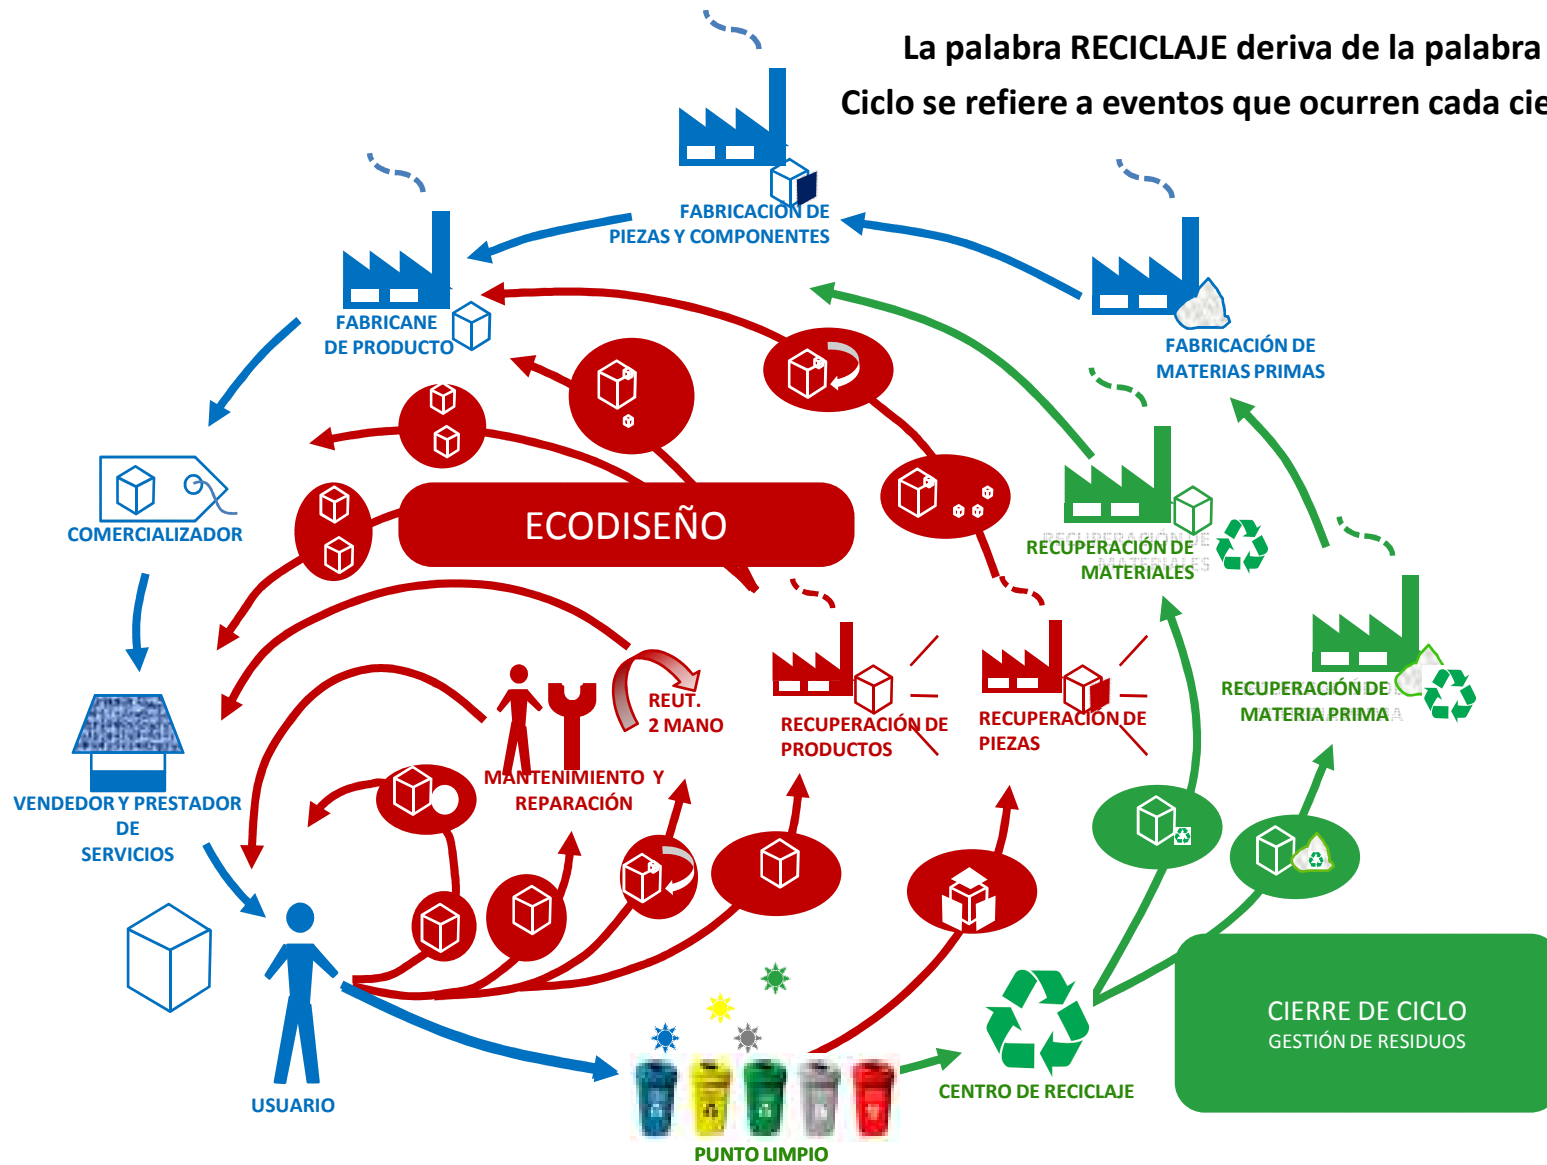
La palabra RECICLAJE deriva de la palabra
Ciclo se refiere a eventos que ocurren cada cie

FABRICACIÓN DE PIEZAS Y COMPONENTES

FABRICANE DE PRODUCTO

FABRICACIÓN DE MATERIAS PRIMAS

COMERCIALIZADOR

ECODISEÑO

RECUPERACIÓN DE MATERIALES

VENDEDOR Y PRESTADOR DE SERVICIOS

REUT. 2 MANO

RECUPERACIÓN DE PRODUCTOS

RECUPERACIÓN DE PIEZAS

RECUPERACIÓN DE MATERIA PRIMA

MANTENIMIENTO Y REPARACIÓN

USUARIO

CIERRE DE CICLO
GESTIÓN DE RESIDUOS

CENTRO DE RECICLAJE

PUNTO LIMPIO